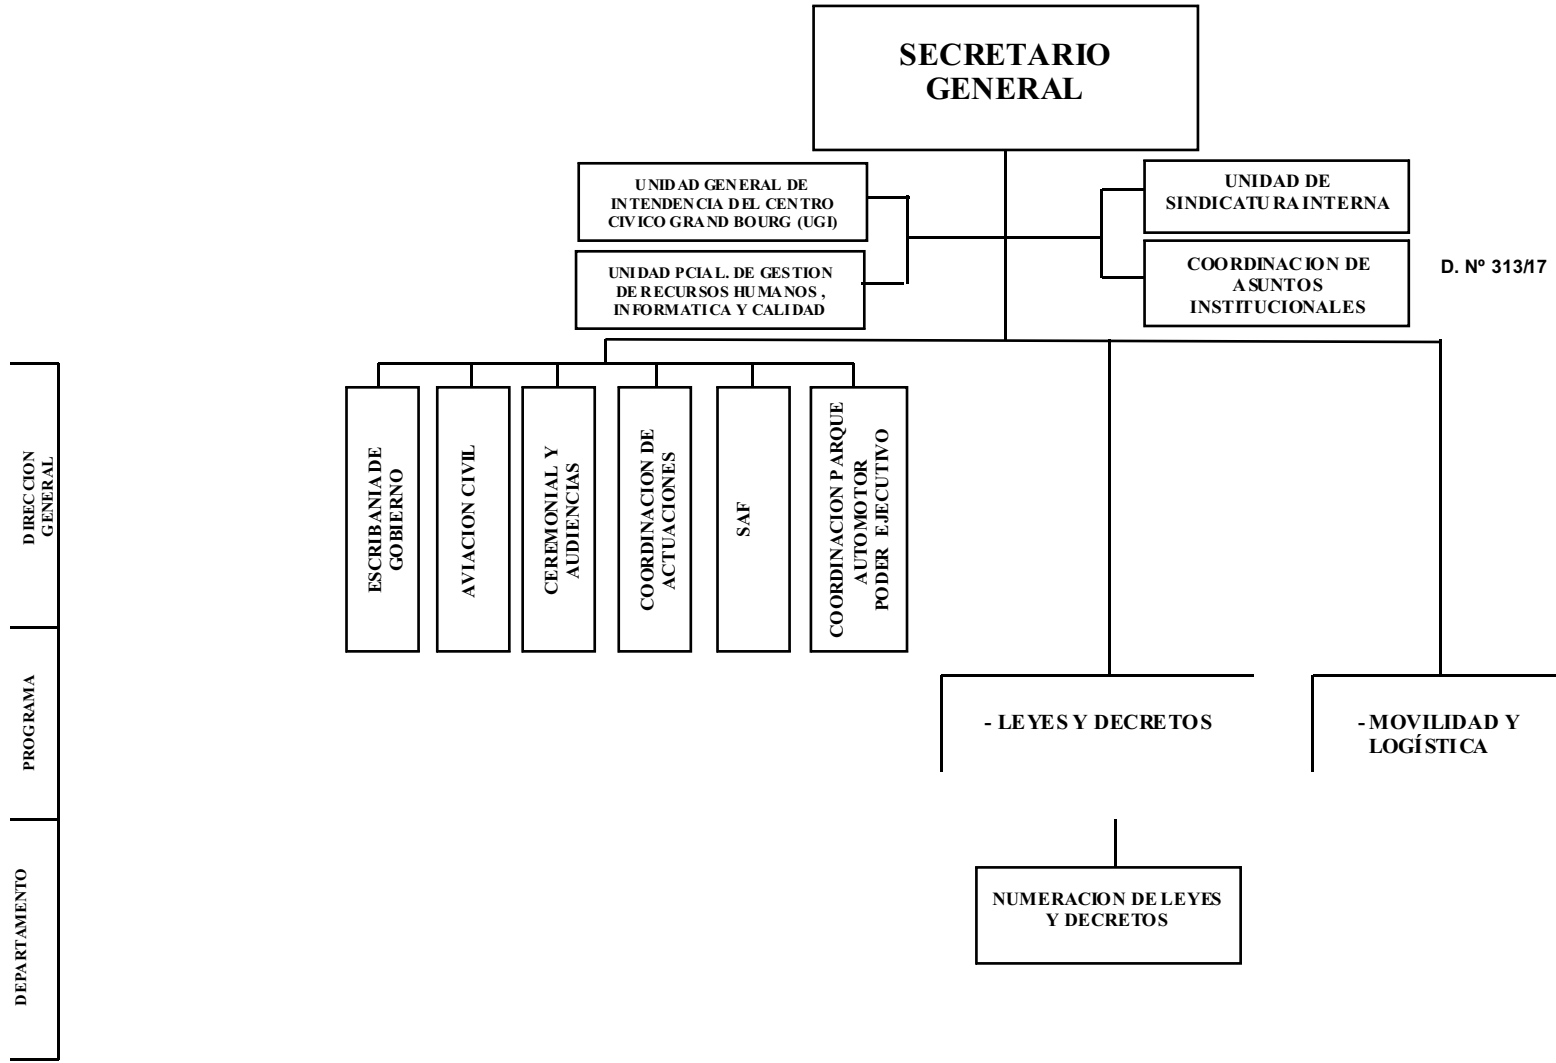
SECRETARIO GENERAL

UNIDAD GENERAL DE INTENDENCIA DEL CENTRO CIVICO GRAND BOURG (UGI)

UNIDAD PCIAL. DE GESTION DE RECURSOS HUMANOS , INFORMATICA Y CALIDAD

UNIDAD DE SINDICATURA INTERNA

COORDINACION DE ASUNTOS INSTITUCIONALES

D. Nº 313/17

DIRECCION GENERAL

ESCRIBANIA DE GOBIERNO

AVIACION CIVIL

CEREMONIAL Y AUDIENCIAS

COORDINACION DE ACTUACIONES

SAF

COORDINACION PARQUE AUTOMOTOR PODER EJECUTIVO

PROGRAMA

- LEYES Y DECRETOS

- MOVILIDAD Y LOGÍSTICA

DEPARTAMENTO

NUMERACION DE LEYES Y DECRETOS